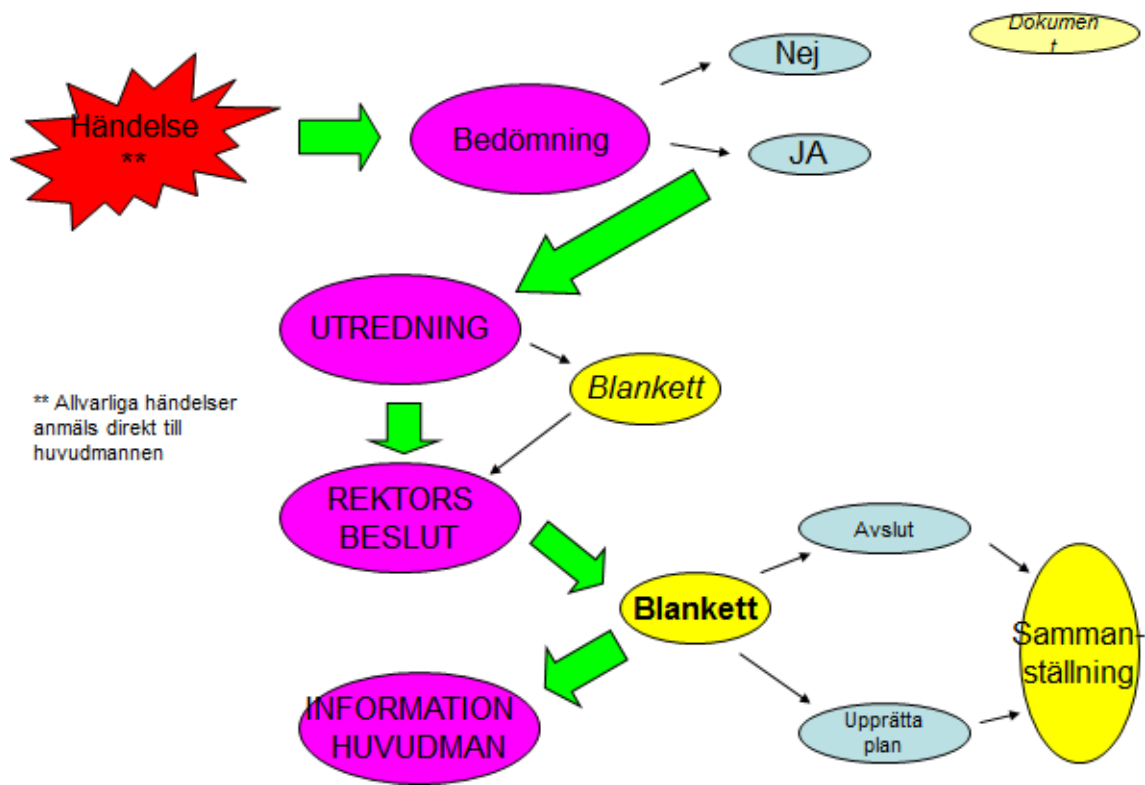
Dokumen t

Händelse **

Bedömning

Nej

JA

UTREDNING

Blankett

** Allvarliga händelser anmäls direkt till huvudmannen

REKTORS BESLUT

Blankett

Avslut

Upprätta plan

Samman-ställning

INFORMATION HUVUDMAN